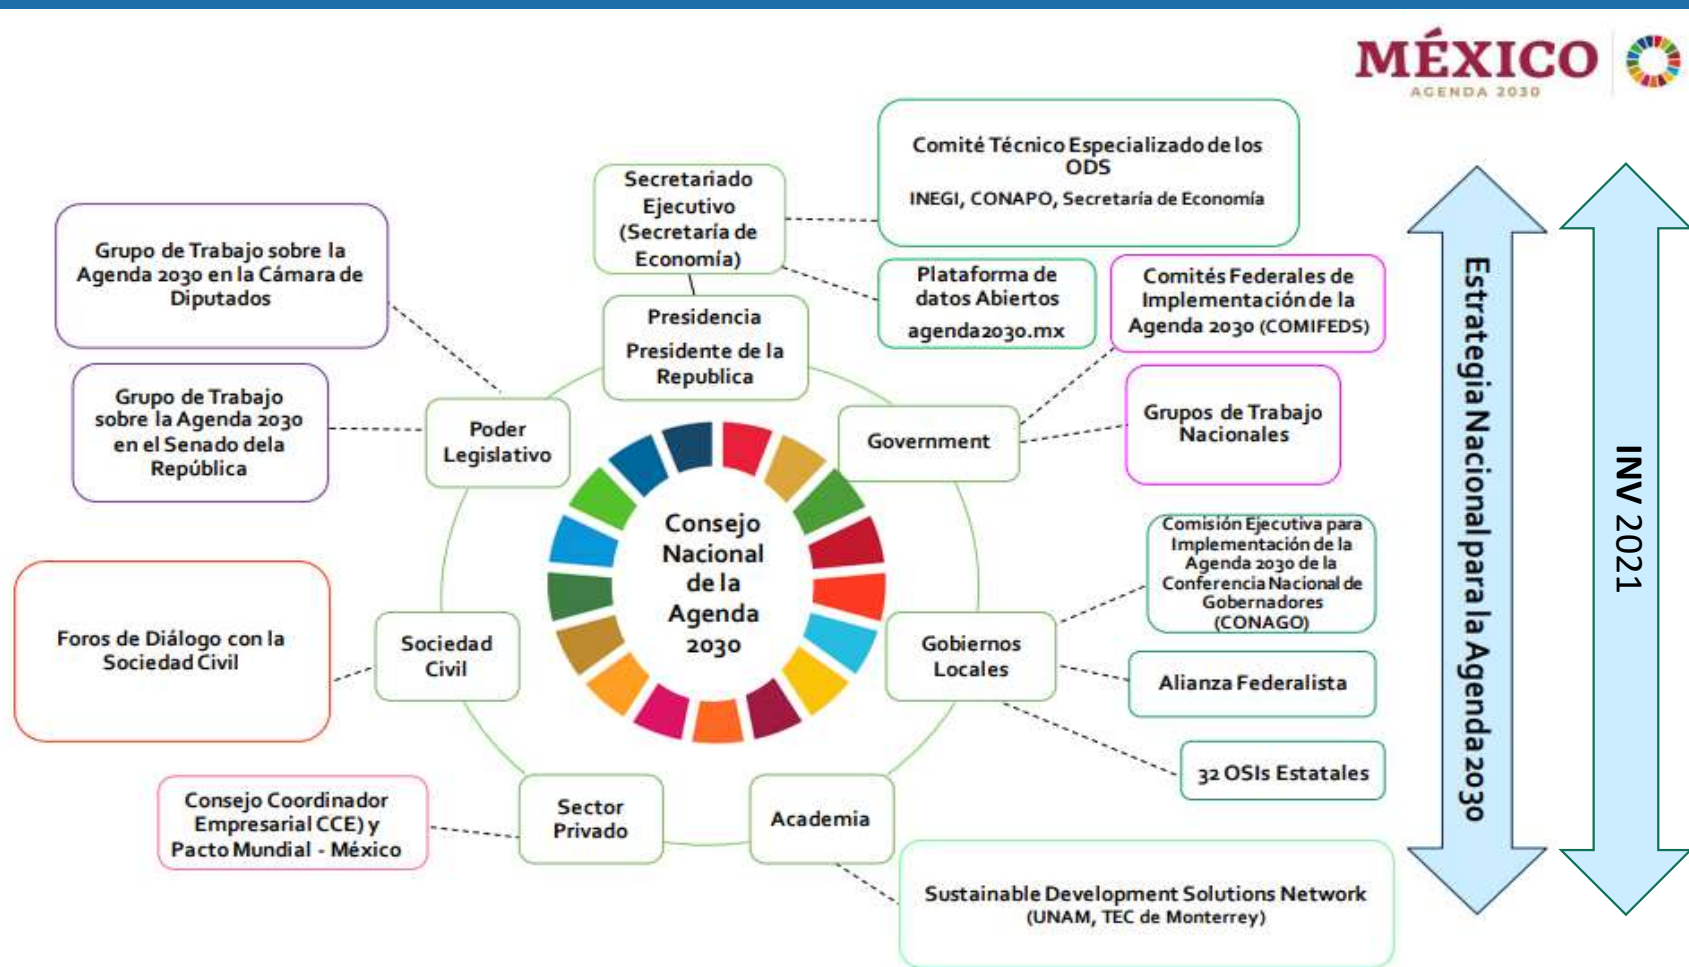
MÉXICO
AGENDA 2030

Comité Técnico Especializado de los ODS
INEGI, CONAPO, Secretaría de Economía

Secretariado Ejecutivo (Secretaría de Economía)

Grupo de Trabajo sobre la Agenda 2030 en la Cámara de Diputados

Plataforma de datos Abiertos
agenda2030.mx

Comités Federales de Implementación de la Agenda 2030 (COMIFEDS)

Presidencia
Presidente de la Republica

Grupo de Trabajo sobre la Agenda 2030 en el Senado de la República

Poder Legislativo

Government

Grupos de Trabajo Nacionales

Consejo Nacional de la Agenda 2030

Comisión Ejecutiva para Implementación de la Agenda 2030 de la Conferencia Nacional de Gobernadores (CONAGO)

Foros de Diálogo con la Sociedad Civil

Sociedad Civil

Gobiernos Locales

Alianza Federalista

32 OSIs Estatales

Consejo Coordinador Empresarial CCE) y Pacto Mundial - México

Sector Privado

Academia

Sustainable Development Solutions Network (UNAM, TEC de Monterrey)

Estrategia Nacional para la Agenda 2030

INV 2021